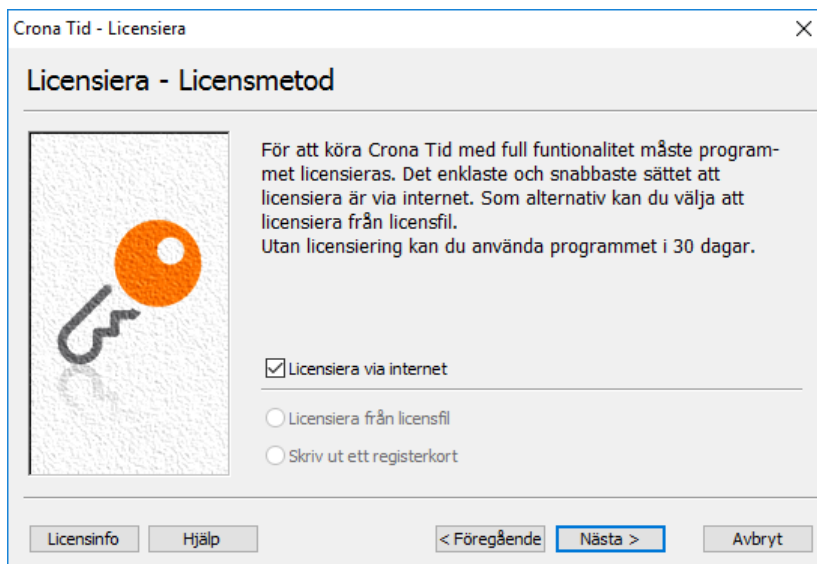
Crona Tid - Licensiera

×

Licensiera - Licensmetod

För att köra Crona Tid med full funtionalitet måste programmet licensieras. Det enklaste och snabbaste sättet att licensiera är via internet. Som alternativ kan du välja att licensiera från licensfil.
Utan licensiering kan du använda programmet i 30 dagar.

Licensiera via internet

Licensiera från licensfil

Skriv ut ett registerkort

Licensinfo

Hjälp

< Föregående

Nästa >

Avbryt